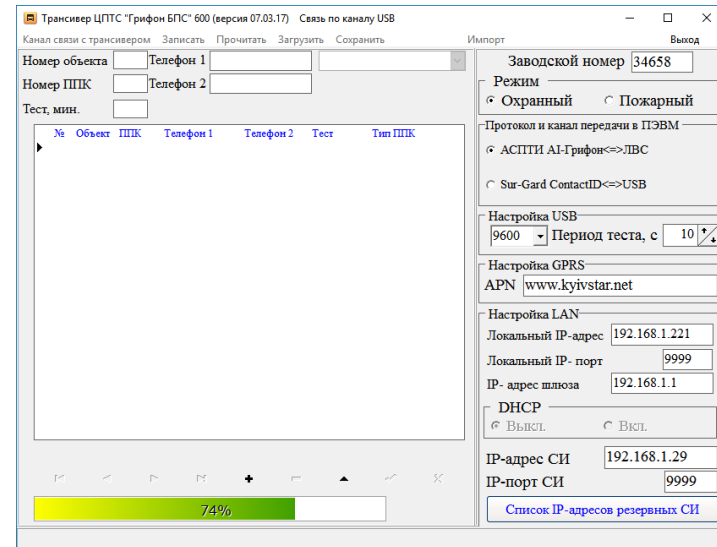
Трансивер ЦПТС "Грифон БПС" 600 (версия 07.03.17) Связь по каналу USB

Канал связи с трансивером Записать Прочитать Загрузить Сохранить Импорт Выход

Номер объекта Телефон 1
Номер ППК Телефон 2
Тест, мин.

| № | Объект | ППК | Телефон 1 | Телефон 2 | Тест | Тип ППК |
|---|---|---|---|---|---|---|

74%

Заводской номер 34658

Режим
Охранный Пожарный

Протокол и канал передачи в ПЭВМ
АСПТИ AI-Грифон<=>ЛВС
Sur-Gard ContactID<=>USB

Настройка USB
9600 Период теста, с 10

Настройка GPRS
APN www.kyivstar.net

Настройка LAN
Локальный IP-адрес 192.168.1.221
Локальный IP- порт 9999
IP- адрес шлюза 192.168.1.1

DHCP
Выкл. Вкл.

IP-адрес СИ 192.168.1.29
IP-порт СИ 9999

Список IP-адресов резервных СИ